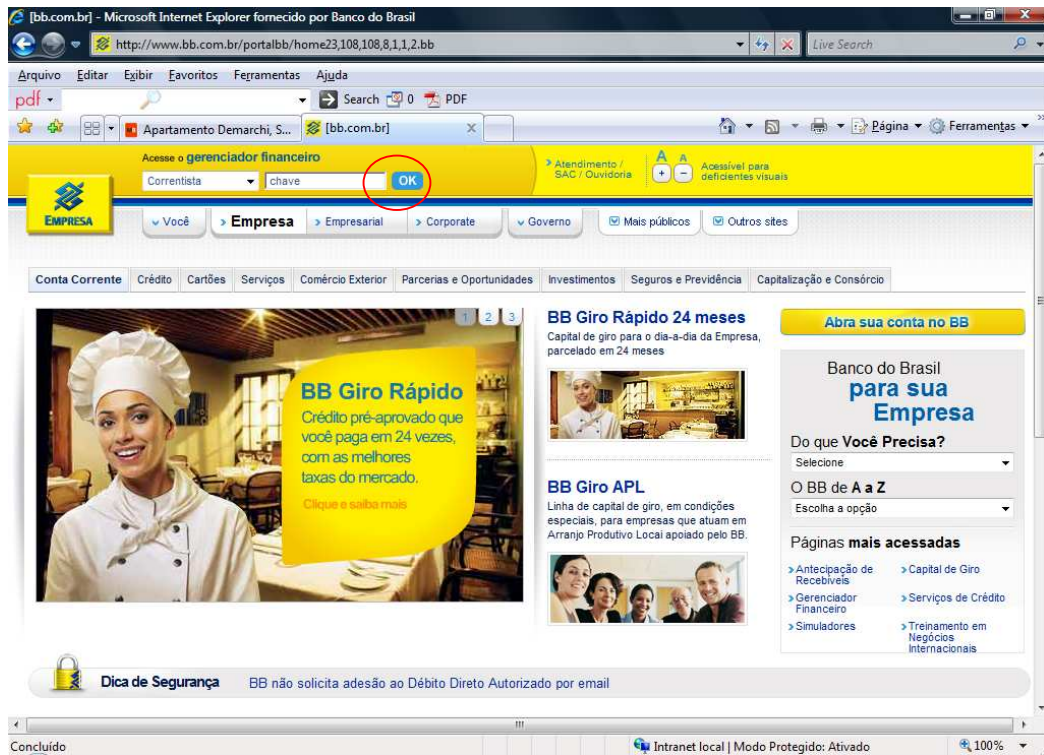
[bb.com.br] - Microsoft Internet Explorer fornecido por Banco do Brasil

http://www.bb.com.br/portalbb/home23,108,108,8,1,1,2.bb

Live Search

Arquivo Editar Exibir Favoritos Ferramentas Ajuda

pdf

Search 0 PDF

Apartamento Demarchi, S... [bb.com.br]

Página Ferramentas

Acesse o gerenciador financeiro

Correntista chave OK

Atendimento / SAC / Ouvidoria

A A

Acessível para deficientes visuais

EMPRESA

Você Empresa Empresarial Corporate Governo Mais públicos Outros sites

Conta Corrente Crédito Cartões Serviços Comércio Exterior Parcerias e Oportunidades Investimentos Seguros e Previdência Capitalização e Consórcio

1 2 3

BB Giro Rápido

Crédito pré-aprovado que você paga em 24 vezes, com as melhores taxas do mercado.

Clique e saiba mais

BB Giro Rápido 24 meses

Capital de giro para o dia-a-dia da Empresa, parcelado em 24 meses

BB Giro APL

Linha de capital de giro, em condições especiais, para empresas que atuam em Arranjo Produtivo Local apoiado pelo BB.

Abra sua conta no BB

Banco do Brasil
para sua
Empresa

Do que Você Precisa?

Selecione

O BB de A a Z

Escolha a opção

Páginas mais acessadas

Antecipação de Recebíveis
Capital de Giro
Gerenciador Financeiro
Serviços de Crédito
Simuladores
Treinamento em Negócios Internacionais

Dica de Segurança BB não solicita adesão ao Débito Direto Autorizado por email

Concluído

Intranet local | Modo Protegido: Ativado

100%